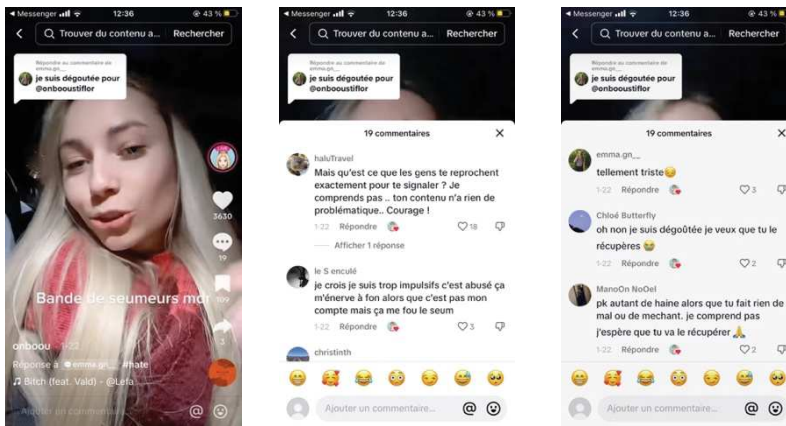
◂ Messenger 12:36 43 %
Trouver du contenu a... Rechercher
Répondre au commentaire de emma.gn_
je suis dégoutée pour @enbooustiflor
3630
19
109
Bande de seumeurs mdr
onbouu · 1-22
Réponse à emma.gn_ #hate
Bitch (feat. Vald) - @Lefa
Ajouter un commentaire...

◂ Messenger 12:36 43 %
Trouver du contenu a... Rechercher
Répondre au commentaire de emma.gn_
je suis dégoutée pour @enbooustiflor
19 commentaires
haluTravel
Mais qu'est ce que les gens te reprochent exactement pour te signaler ? Je comprends pas .. ton contenu n'a rien de problématique.. Courage !
1-22 Répondre 18
Afficher 1 réponse
le S enculé
je crois je suis trop impulsifs c'est abusé ça m'énerve à fon alors que c'est pas mon compte mais ça me fou le seum
1-22 Répondre 3
christinth
Ajouter un commentaire...

◂ Messenger 12:36 43 %
Trouver du contenu a... Rechercher
Répondre au commentaire de emma.gn_
je suis dégoutée pour @enbooustiflor
19 commentaires
emma.gn_
tellement triste
1-22 Répondre 3
Chloé Butterfly
oh non je suis dégoûtée je veux que tu le récupères
1-22 Répondre 2
ManoOn NoOel
pk autant de haine alors que tu fait rien de mal ou de mechant. je comprend pas j'espère que tu va le récupérer
1-22 Répondre 2
Ajouter un commentaire...